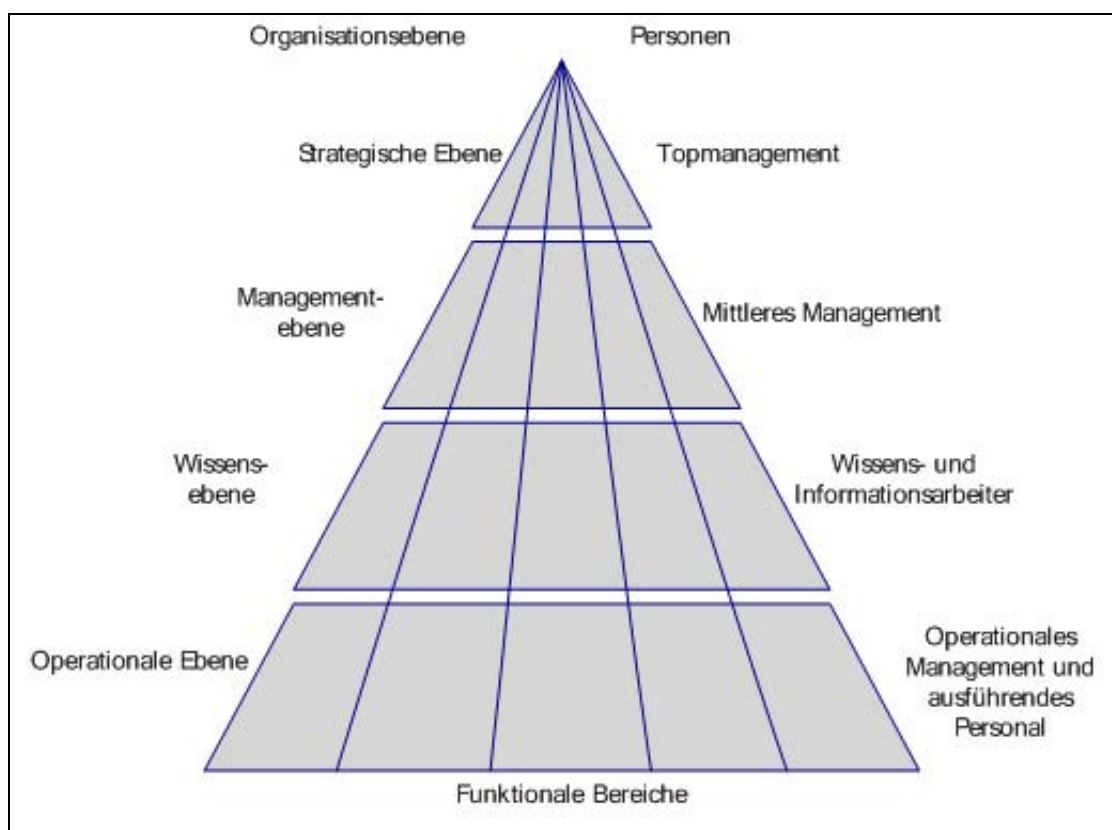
Organisationsebene

Personen

Strategische Ebene

Topmanagement

Managementebene

Mittleres Management

Wissensebene

Wissens- und Informationsarbeiter

Operationale Ebene

Operationales Management und ausführendes Personal

Funktionale Bereiche